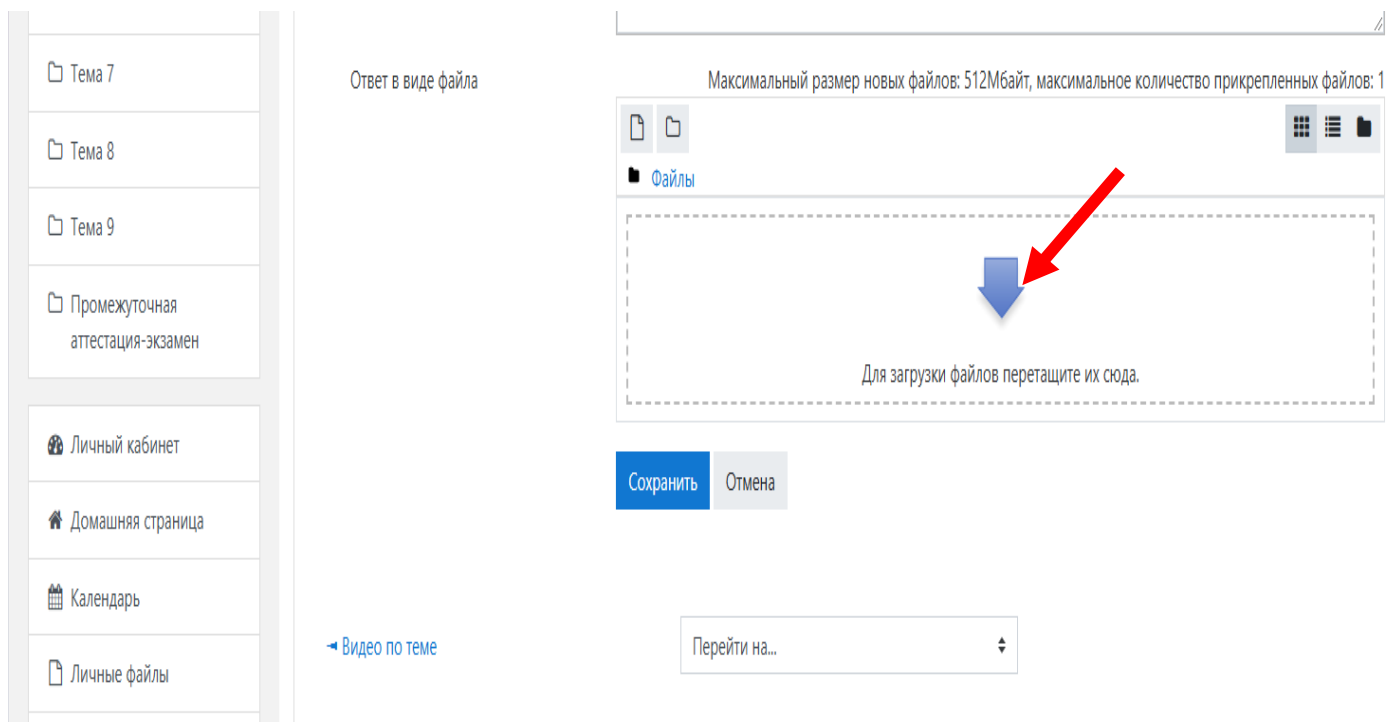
Тема 7

Тема 8

Тема 9

Промежуточная аттестация-экзамен

Личный кабинет

Домашняя страница

Календарь

Личные файлы

Ответ в виде файла

Максимальный размер новых файлов: 512Мбайт, максимальное количество прикрепленных файлов: 1

Файлы

Для загрузки файлов перетащите их сюда.

Сохранить

Отмена

◄ Видео по теме

Перейти на...